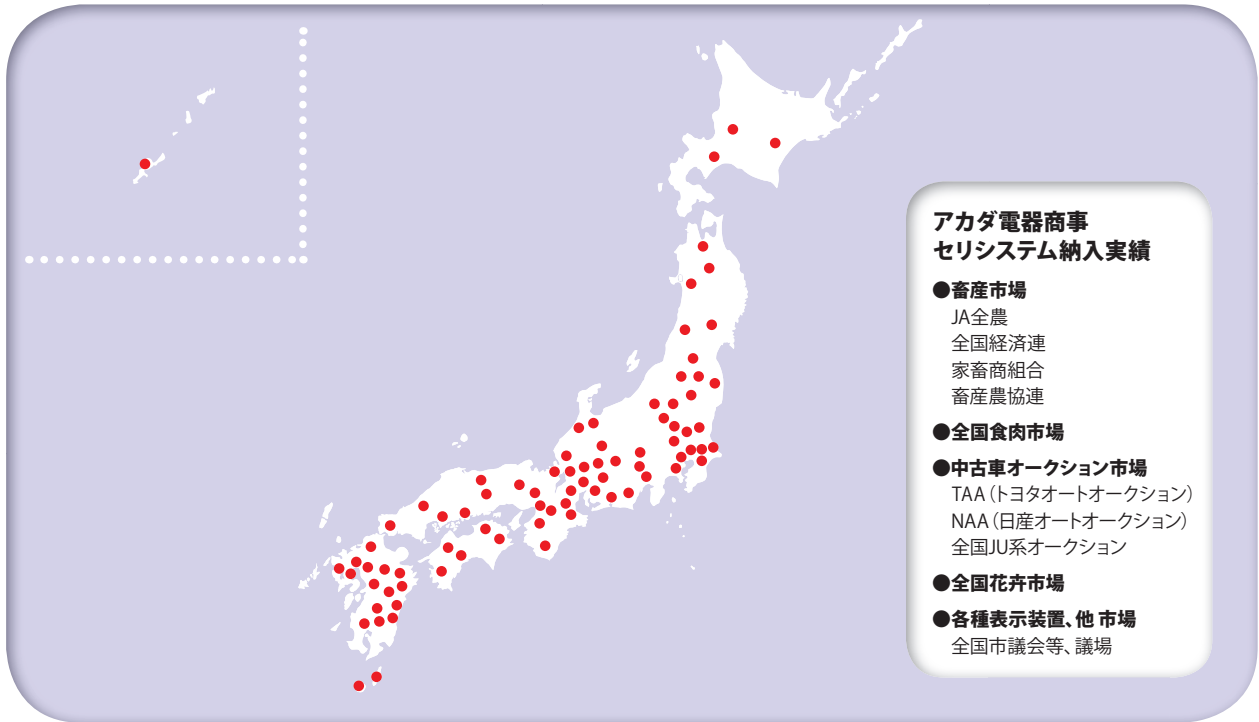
アカダ電器商事
セリシステム納入実績

●畜産市場
JA全農
全国経済連
家畜商組合
畜産農協連

●全国食肉市場

●中古車オークション市場
TAA（トヨタオートオークション）
NAA（日産オートオークション）
全国JU系オークション

●全国花卉市場

●各種表示装置、他 市場
全国市議会等、議場